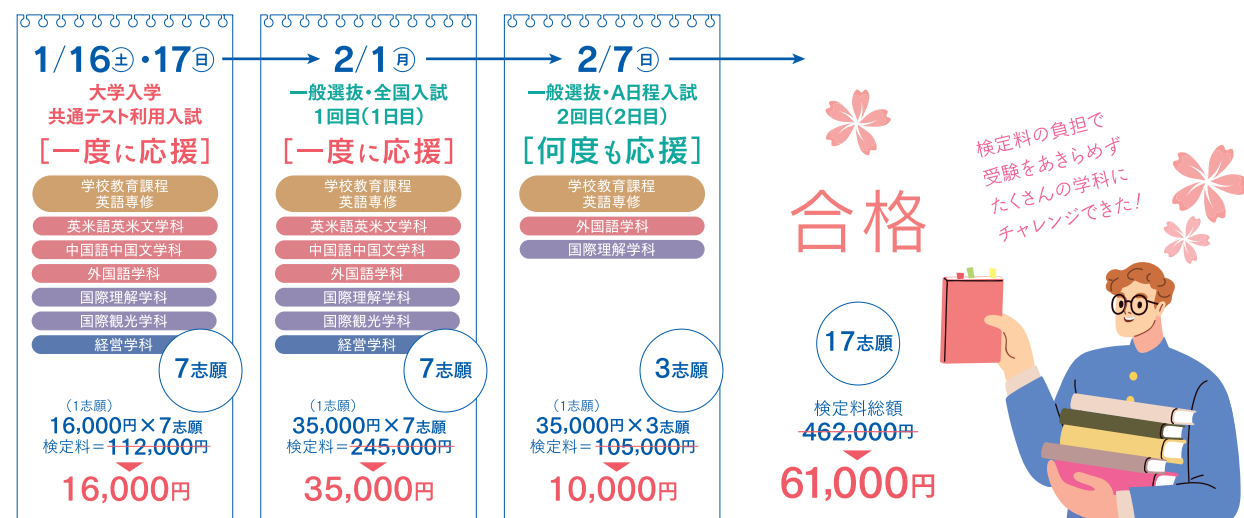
1/16土・17日
大学入学
共通テスト利用入試
［一度に応援］
学校教育課程
英語専修
英米語英米文学科
中国語中国文学科
外国語学科
国際理解学科
国際観光学科
経営学科
7志願
（1志願）
16,000円×7志願
検定料＝112,000円
16,000円

2/1月
一般選抜・全国入試
1回目（1日目）
［一度に応援］
学校教育課程
英語専修
英米語英米文学科
中国語中国文学科
外国語学科
国際理解学科
国際観光学科
経営学科
7志願
（1志願）
35,000円×7志願
検定料＝245,000円
35,000円

2/7日
一般選抜・A日程入試
2回目（2日目）
［何度も応援］
学校教育課程
英語専修
外国語学科
国際理解学科
3志願
（1志願）
35,000円×3志願
検定料＝105,000円
10,000円

合格
検定料の負担で
受験をあきらめず
たくさんの学科に
チャレンジできた！
17志願
検定料総額
462,000円
61,000円